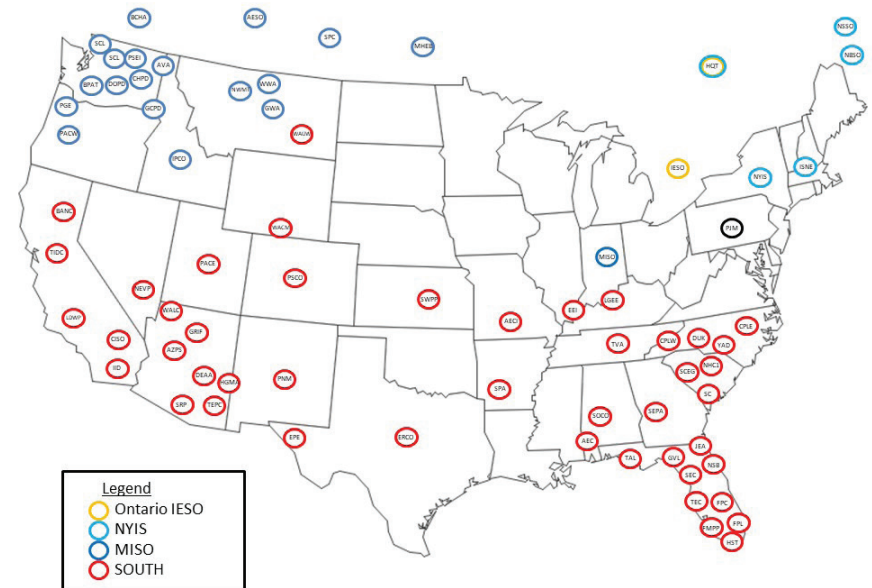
BCHA
AESO
SPC
MHEB
NSSO
NBSO
SCL
SCL
PSEI
AVA
CHPD
DOPD
BPAT
PGE
GCPD
PACW
NWMT
WWA
GWA
WAUW
IPCO
HQT
IESO
NYIS
ISNE
BANC
TIDC
WACM
PJM
MISO
PACE
PSCO
NEVP
SWPP
WALC
LDWP
CISO
GRIF
AZPS
IID
DEAA
HGMA
SRP
TEPC
PNM
EPE
ERCO
AECI
EEI
LGEE
SPA
TVA
CPLW
DUK
YAD
CPLE
NHC1
SCEG
SC
SOCO
SEPA
AEC
TAL
GVL
JEA
SEC
NSB
TEC
FPC
FMPP
FPL
HST

Legend
Ontario IESO
NYIS
MISO
SOUTH